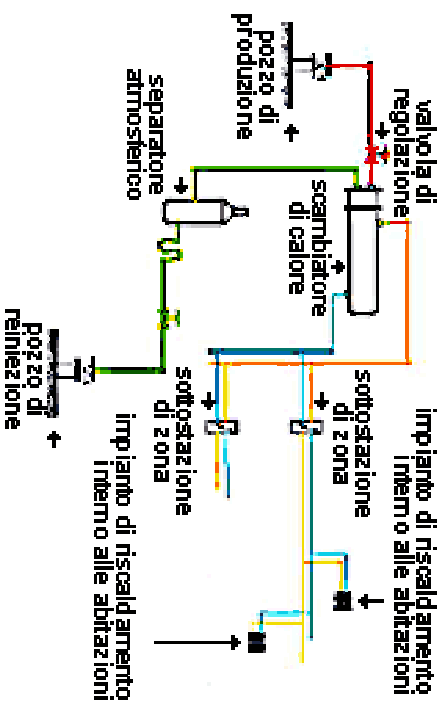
pozzo di produzione

valvola di regolazione

separatore atmosferico

scambiatore di calore

pozzo di reiniezione

sottostazione di zona

sottostazione di zona

impianto di riscaldamento interno alle abitazioni

impianto di riscaldamento interno alle abitazioni